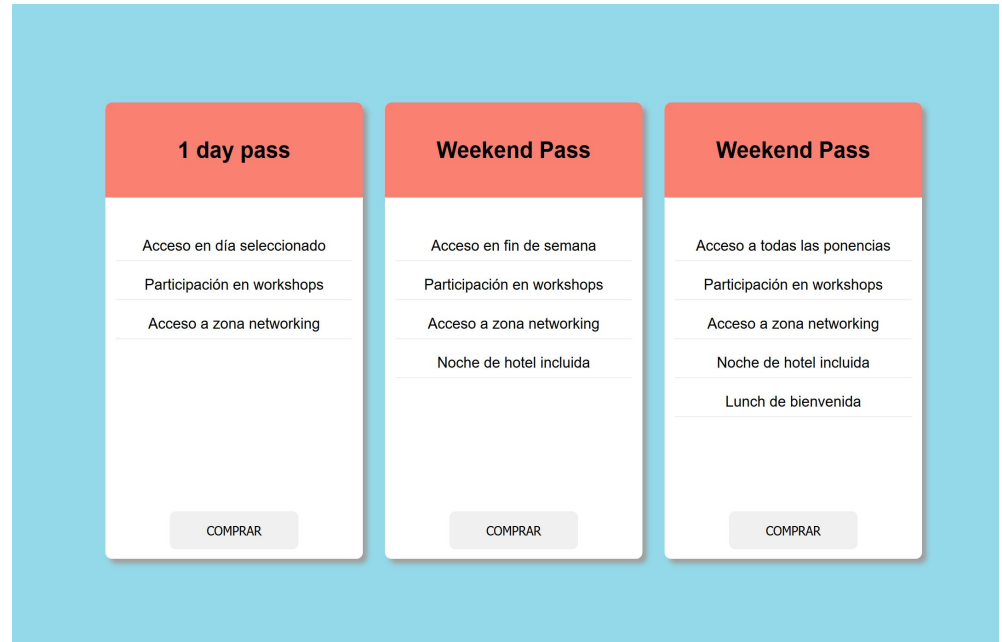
1 day pass

Acceso en día seleccionado
Participación en workshops
Acceso a zona networking

COMPRAR

Weekend Pass

Acceso en fin de semana
Participación en workshops
Acceso a zona networking
Noche de hotel incluida

COMPRAR

Weekend Pass

Acceso a todas las ponencias
Participación en workshops
Acceso a zona networking
Noche de hotel incluida
Lunch de bienvenida

COMPRAR